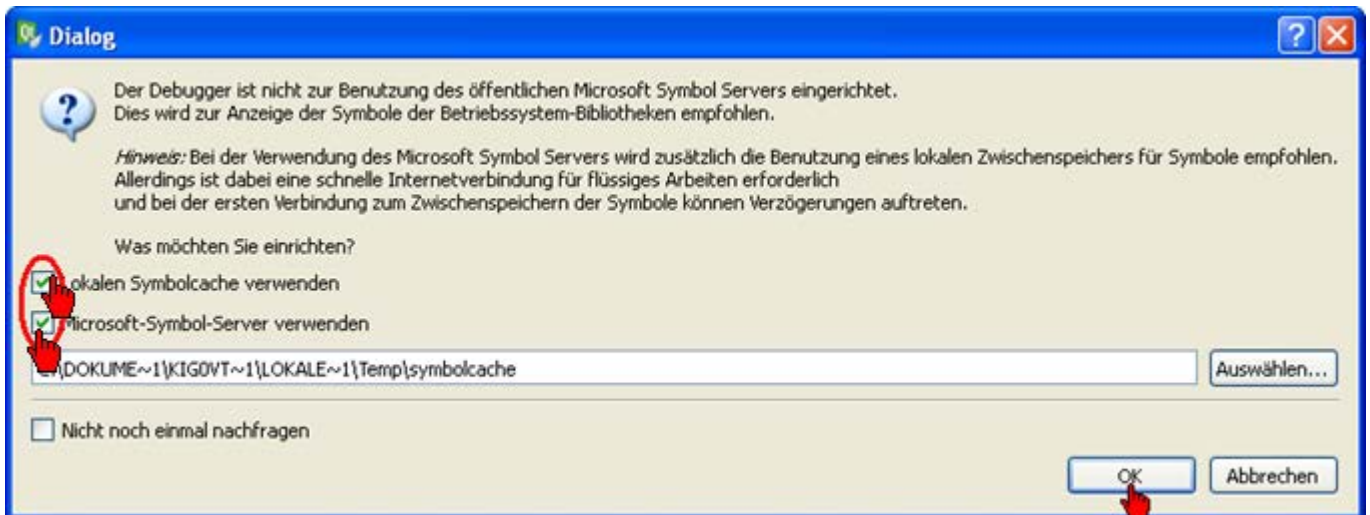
Dialog

Der Debugger ist nicht zur Benutzung des öffentlichen Microsoft Symbol Servers eingerichtet.
Dies wird zur Anzeige der Symbole der Betriebssystem-Bibliotheken empfohlen.

Hinweis: Bei der Verwendung des Microsoft Symbol Servers wird zusätzlich die Benutzung eines lokalen Zwischenspeichers für Symbole empfohlen.
Allerdings ist dabei eine schnelle Internetverbindung für flüssiges Arbeiten erforderlich
und bei der ersten Verbindung zum Zwischenspeichern der Symbole können Verzögerungen auftreten.

Was möchten Sie einrichten?

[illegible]okalen Symbolcache verwenden

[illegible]icrosoft-Symbol-Server verwenden

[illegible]\DOKUME~1\KIG0VT~1\LOKALE~1\Temp\symbolcache

Auswählen...

Nicht noch einmal nachfragen

OK

Abbrechen